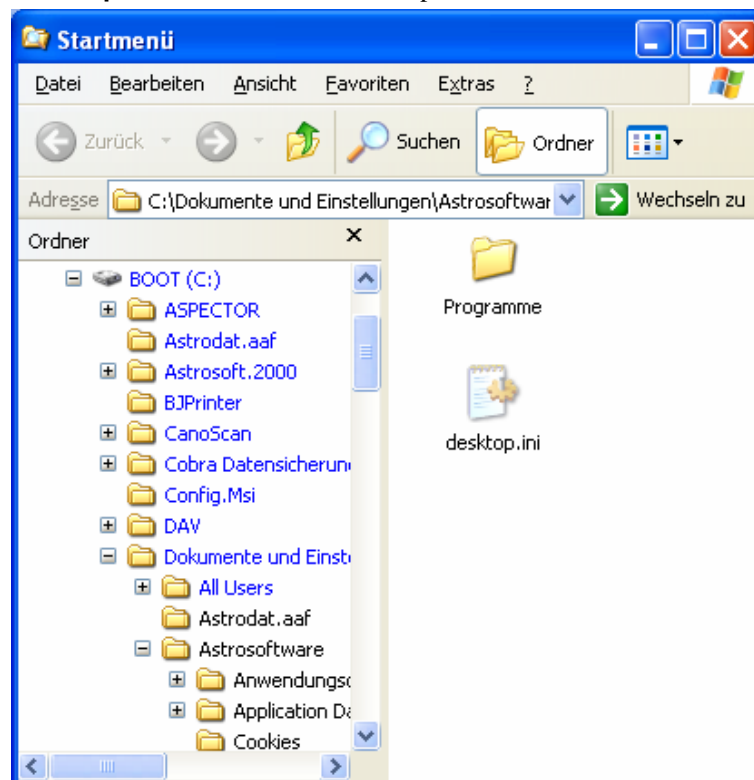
Startmenü

Datei Bearbeiten Ansicht Favoriten Extras ?

Zurück Suchen Ordner

Adresse C:\Dokumente und Einstellungen\Astrosoftwar Wechseln zu

Ordner ×

BOOT (C:)
ASPECTOR
Astrodat.aaf
Astrosoft.2000
BJPrinter
CanoScan
Cobra Datensicherun
Config.Msi
DAV
Dokumente und Einste
All Users
Astrodat.aaf
Astrosoftware
Anwendungs
Application Da
Cookies

Programme

desktop.ini